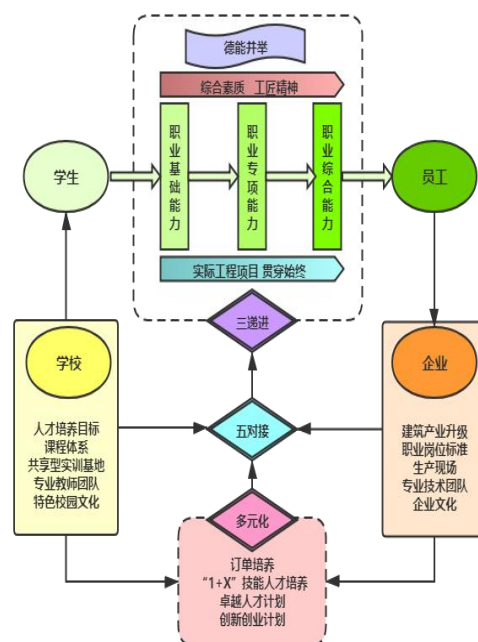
德能并举

综合素质 工匠精神

学生

职业基础能力

职业专项能力

职业综合能力

员工

实际工程项目 贯穿始终

三递进

学校

企业

五对接

人才培养目标
课程体系
共享型实训基地
专业教师团队
特色校园文化

建筑产业升级
职业岗位标准
生产现场
专业技术团队
企业文化

多元化

订单培养
"1+X" 技能人才培养
卓越人才计划
创新创业计划